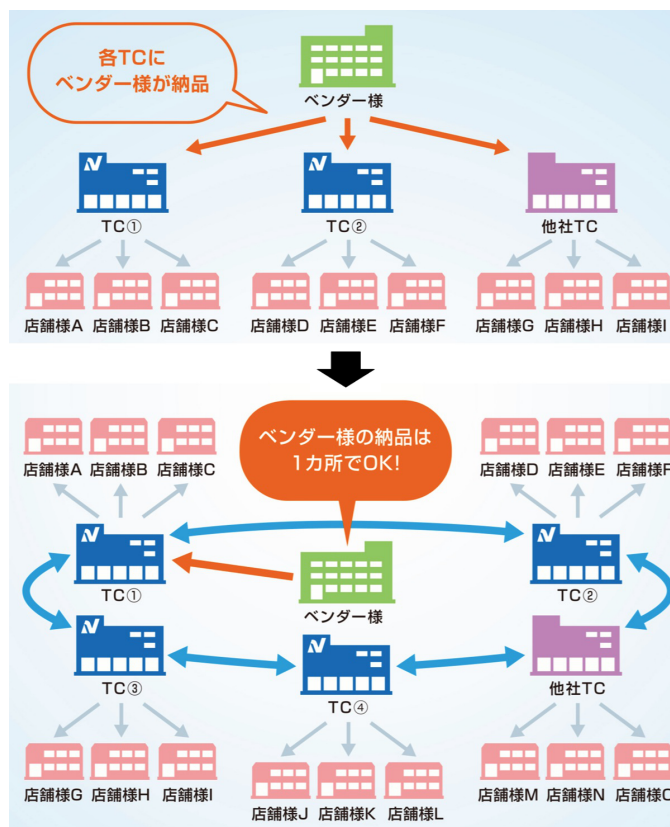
各TCに
ベンダー様が納品

ベンダー様

TC①
TC②
他社TC

店舗様A 店舗様B 店舗様C 店舗様D 店舗様E 店舗様F 店舗様G 店舗様H 店舗様I

ベンダー様の納品は
1カ所でOK!

店舗様A 店舗様B 店舗様C
店舗様D 店舗様E 店舗様F

TC①
ベンダー様
TC②
TC③
TC④
他社TC

店舗様G 店舗様H 店舗様I
店舗様J 店舗様K 店舗様L
店舗様M 店舗様N 店舗様O